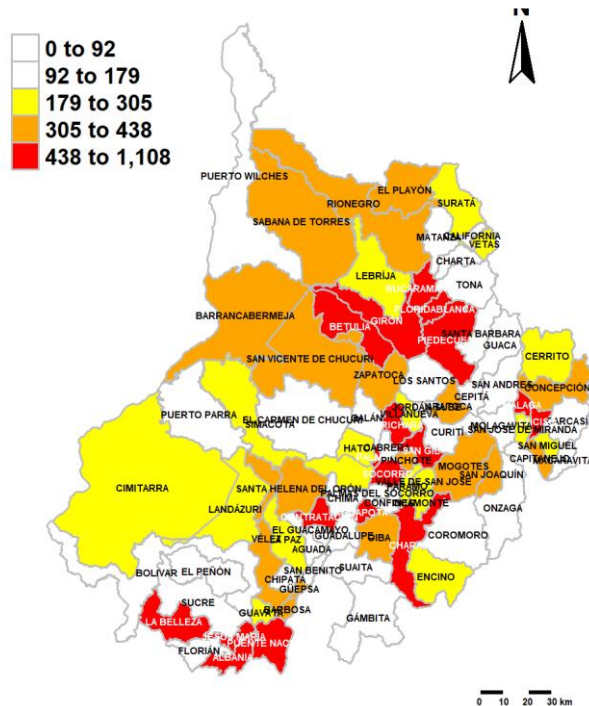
N

0 to 92
92 to 179
179 to 305
305 to 438
438 to 1,108

PUERTO WILCHES
EL PLAYÓN
RIONEGRO
SURATÁ
SABANA DE TORRES
CALIFORNIA
MATANZA
VETAS
CHARTA
LEBRIJA
BUCARAMANGA
TONA
BARRANCABERMEJA
GIRÓN
FLORIDABLANCA
BETULIA
PIEDECUESTA
SANTA BARBARA
GUACA
SAN VICENTE DE CHUCURÍ
CERRITO
ZAPATOCA
LOS SANTOS
SAN ANDRÉS
CONCEPCIÓN
CEPITÁ
SAN JOSÉ DE MIRANDA
MÁLAGA
PUERTO PARRA
EL CARMEN DE CHUCURÍ
JORDÁN
VILLANUEVA
BARICHARA
CURITÍ
MOLAGAVITA
CARCASÍ
SIMACOTA
GALÁN
SAN MIGUEL
CAPITANEJO
MACARAVITA
HATO
CABRERA
SAN GIL
PINCHOTE
SOCORRO
MOGOTES
VALLE DE SAN JOSÉ
SAN JOAQUÍN
CIMITARRA
SANTA HELENA DEL OPÓN
PALMAS DEL SOCORRO
PÁRAMO
CHIMA
CONFINES
OCAMONTE
ONZAGA
LANDÁZURI
CONTRATACIÓN
EL GUACAMAYO
GUAPOTÁ
GUADALUPE
OIBA
COROMORO
VÉLEZ
LA PAZ
AGUADA
CHARALÁ
SAN BENITO
SUAITA
ENCINO
BOLÍVAR
EL PEÑÓN
CHIPATÁ
GÜEPSA
SUCRE
GUAVATÁ
BARBOSA
GÁMBITA
LA BELLEZA
JESÚS MARÍA
PUENTE NACIONAL
FLORIÁN
ALBANIA

0 10 20 30 km